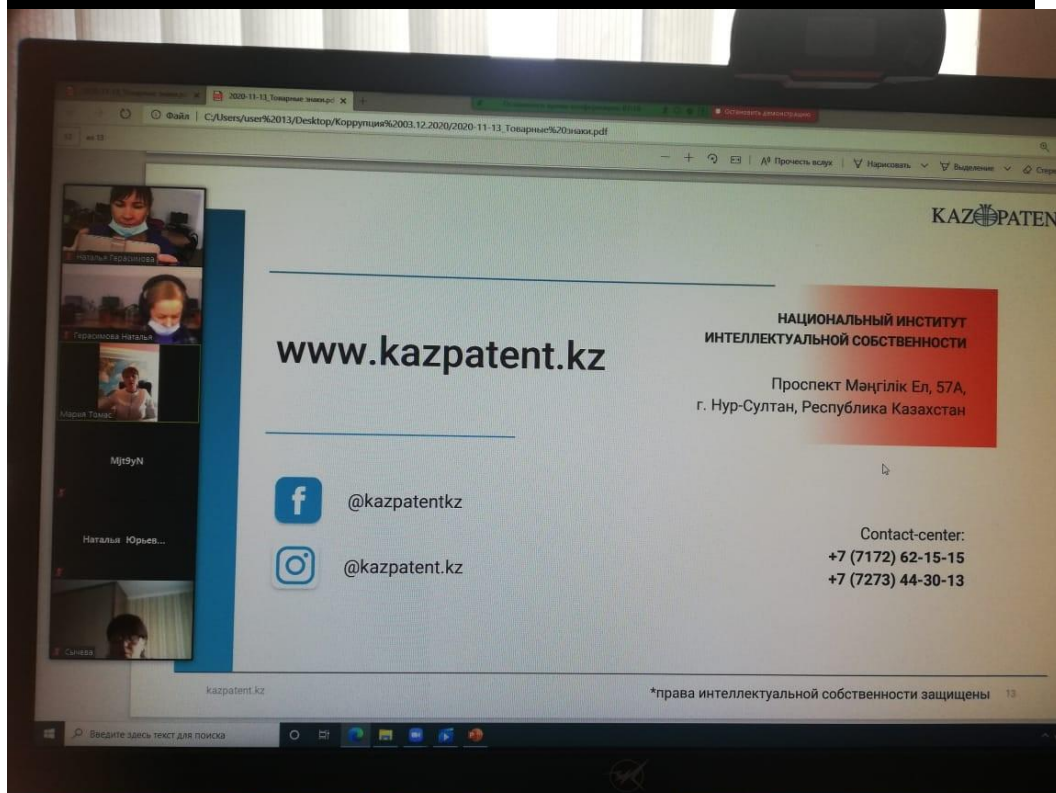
2020-11-13_Товарные знаки.pdf
Остановить демонстрацию
Файл | C:/Users/user%2013/Desktop/Коррупция%2003.12.2020/2020-11-13_Товарные%20знаки.pdf
из 13
A⁰ Прочесть вслух | Нарисовать | Выделение | Стер

Наталья Герасимова
Герасимова Наталья
Мария Томас
Mjt9yN
Наталья Юрьев...
Сычева

KAZPATEN

www.kazpatent.kz

НАЦИОНАЛЬНЫЙ ИНСТИТУТ ИНТЕЛЛЕКТУАЛЬНОЙ СОБСТВЕННОСТИ

Проспект Мәңгілік Ел, 57А, г. Нур-Султан, Республика Казахстан

@kazpatentkz

@kazpatent.kz

Contact-center:
+7 (7172) 62-15-15
+7 (7273) 44-30-13

kazpatent.kz

*права интеллектуальной собственности защищены 13

Введите здесь текст для поиска